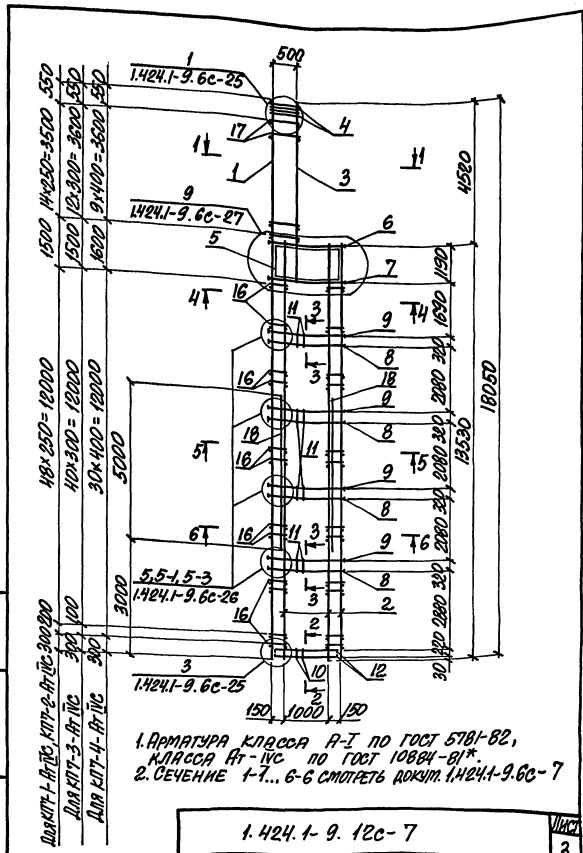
1
1.424.1-9.6c-25
500
550
14×250=3500
550
12×300=3600
550
9×400=3600
550
17
4
1
1
3
11
4520
9
1.424.1-9.6c-27
1500
1500
1600
5
6
7
1190
4
16
4
11
3
9
4
1690
3
3
8
18
16
2080
320
18
9
48×250=12000
40×300=12000
30×400=12000
5000
16
11
8
13530
18050
5
5
9
2080
320
8
6
16
11
3
9
6
2080
320
5,5-1,5-3
1.424.1-9.6c-26
3
8
3000
2
16
2
2080
320
300
100
300
300
3
1.424.1-9.6c-25
10
2
12
30
150
1000
150
Для КП7-1-Ат IVc, КП7-2-Ат IVc
Для КП7-3-Ат IVc
Для КП7-4-Ат IVc
1.Арматура класса А-I по ГОСТ 5781-82, класса Ат-IVс по ГОСТ 10884-81*.
2.Сечение 1-1...6-6 смотреть докум. 1.424.1-9.6с-7
1.424.1-9.12с-7
Лист
3